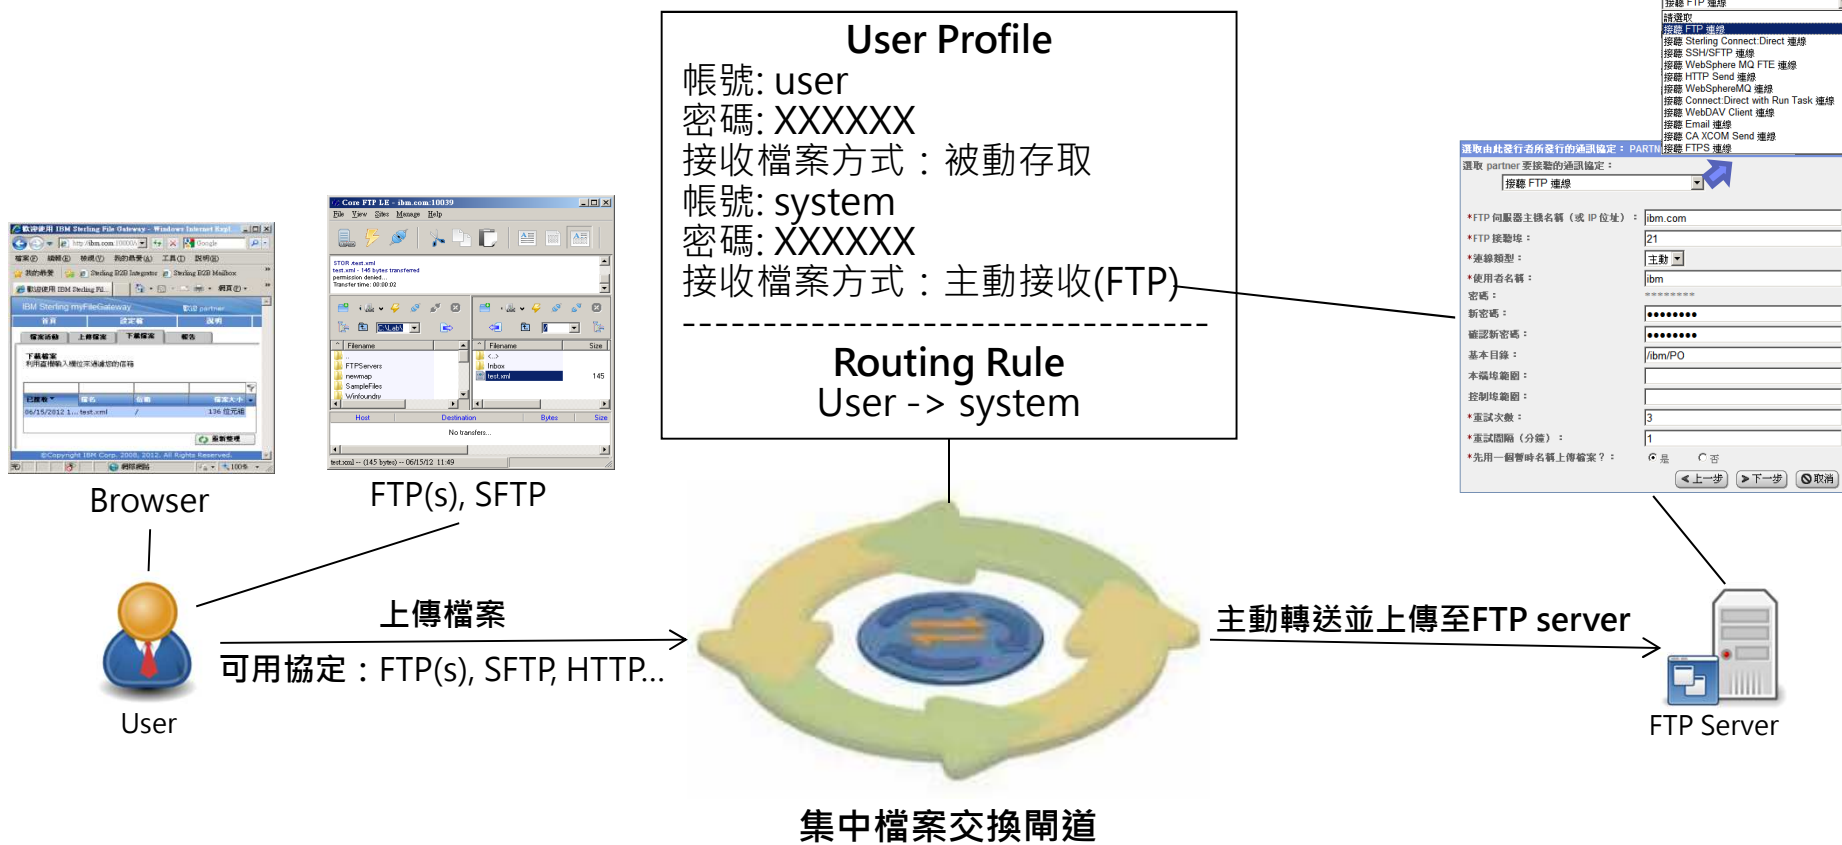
User Profile
帳號: user
密碼: XXXXXX
接收檔案方式：被動存取
帳號: system
密碼: XXXXXX
接收檔案方式：主動接收(FTP)

Routing Rule
User -> system

Browser

FTP(s), SFTP

User

上傳檔案

可用協定：FTP(s), SFTP, HTTP...

主動轉送並上傳至FTP server

FTP Server

集中檔案交換閘道

接聽 FTP 連線
請選取
接聽 FTP 連線
接聽 Sterling Connect:Direct 連線
接聽 SSH/SFTP 連線
接聽 WebSphere MQ FTE 連線
接聽 HTTP Send 連線
接聽 WebSphereMQ 連線
接聽 Connect:Direct with Run Task 連線
接聽 WebDAV Client 連線
接聽 Email 連線
接聽 CA XCOM Send 連線
接聽 FTPS 連線

選取由此發行者所發行的通訊協定：PARTN
選取 partner 要接聽的通訊協定：
接聽 FTP 連線
*FTP 伺服器主機名稱（或 IP 位址）：ibm.com
*FTP 接聽埠：21
*連線類型：主動
*使用者名稱：ibm
密碼：********
新密碼：••••••••
確認新密碼：••••••••
基本目錄：/ibm/PO
本端埠範圍：
控制埠範圍：
*重試次數：3
*重試間隔（分鐘）：1
*先用一個暫時名稱上傳檔案？：是 否
上一步 下一步 取消

歡迎使用 IBM Sterling File Gateway - Windows Internet Expl...
IBM Sterling myFileGateway
下載檔案
06/15/2012 1... test.xml / 136 位元組
©Copyright IBM Corp. 2008, 2012. All Rights Reserved.

Core FTP LE - ibm.com:10039
File View Sites Manage Help
STOR /test.xml
test.xml - 145 bytes transferred
permission denied...
Transfer time: 00:00:02
Filename
FTPServers
newmap
SampleFiles
Winfoundry
Filename Size
Inbox
test.xml 145
Host Destination Bytes Size
No transfers...
test.xml -- (145 bytes) -- 06/15/12 11:49